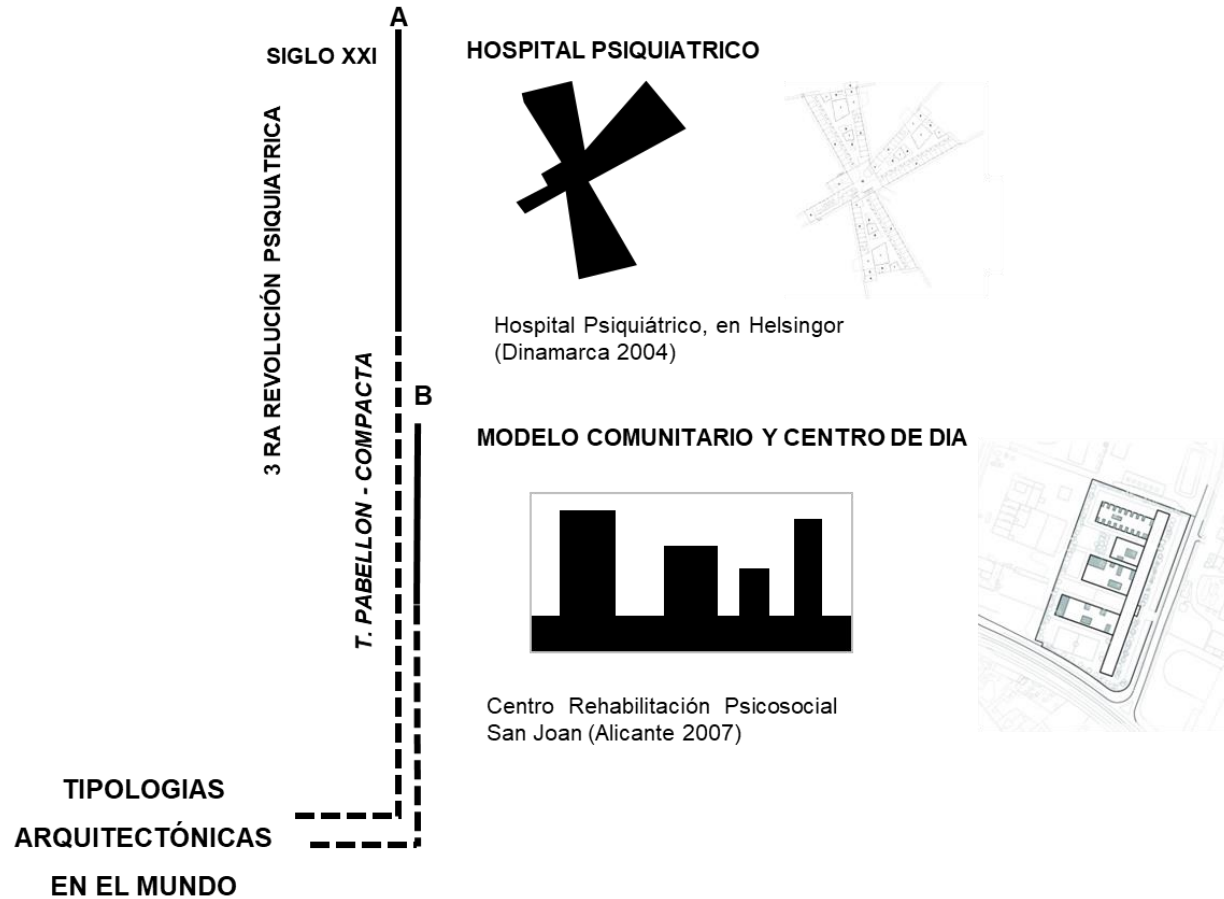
A

SIGLO XXI

3 RA REVOLUCIÓN PSIQUIATRICA

HOSPITAL PSIQUIATRICO

Hospital Psiquiátrico, en Helsingor (Dinamarca 2004)

T. PABELLON - COMPACTA

B

MODELO COMUNITARIO Y CENTRO DE DIA

Centro Rehabilitación Psicosocial San Joan (Alicante 2007)

TIPOLOGIAS

ARQUITECTÓNICAS

EN EL MUNDO